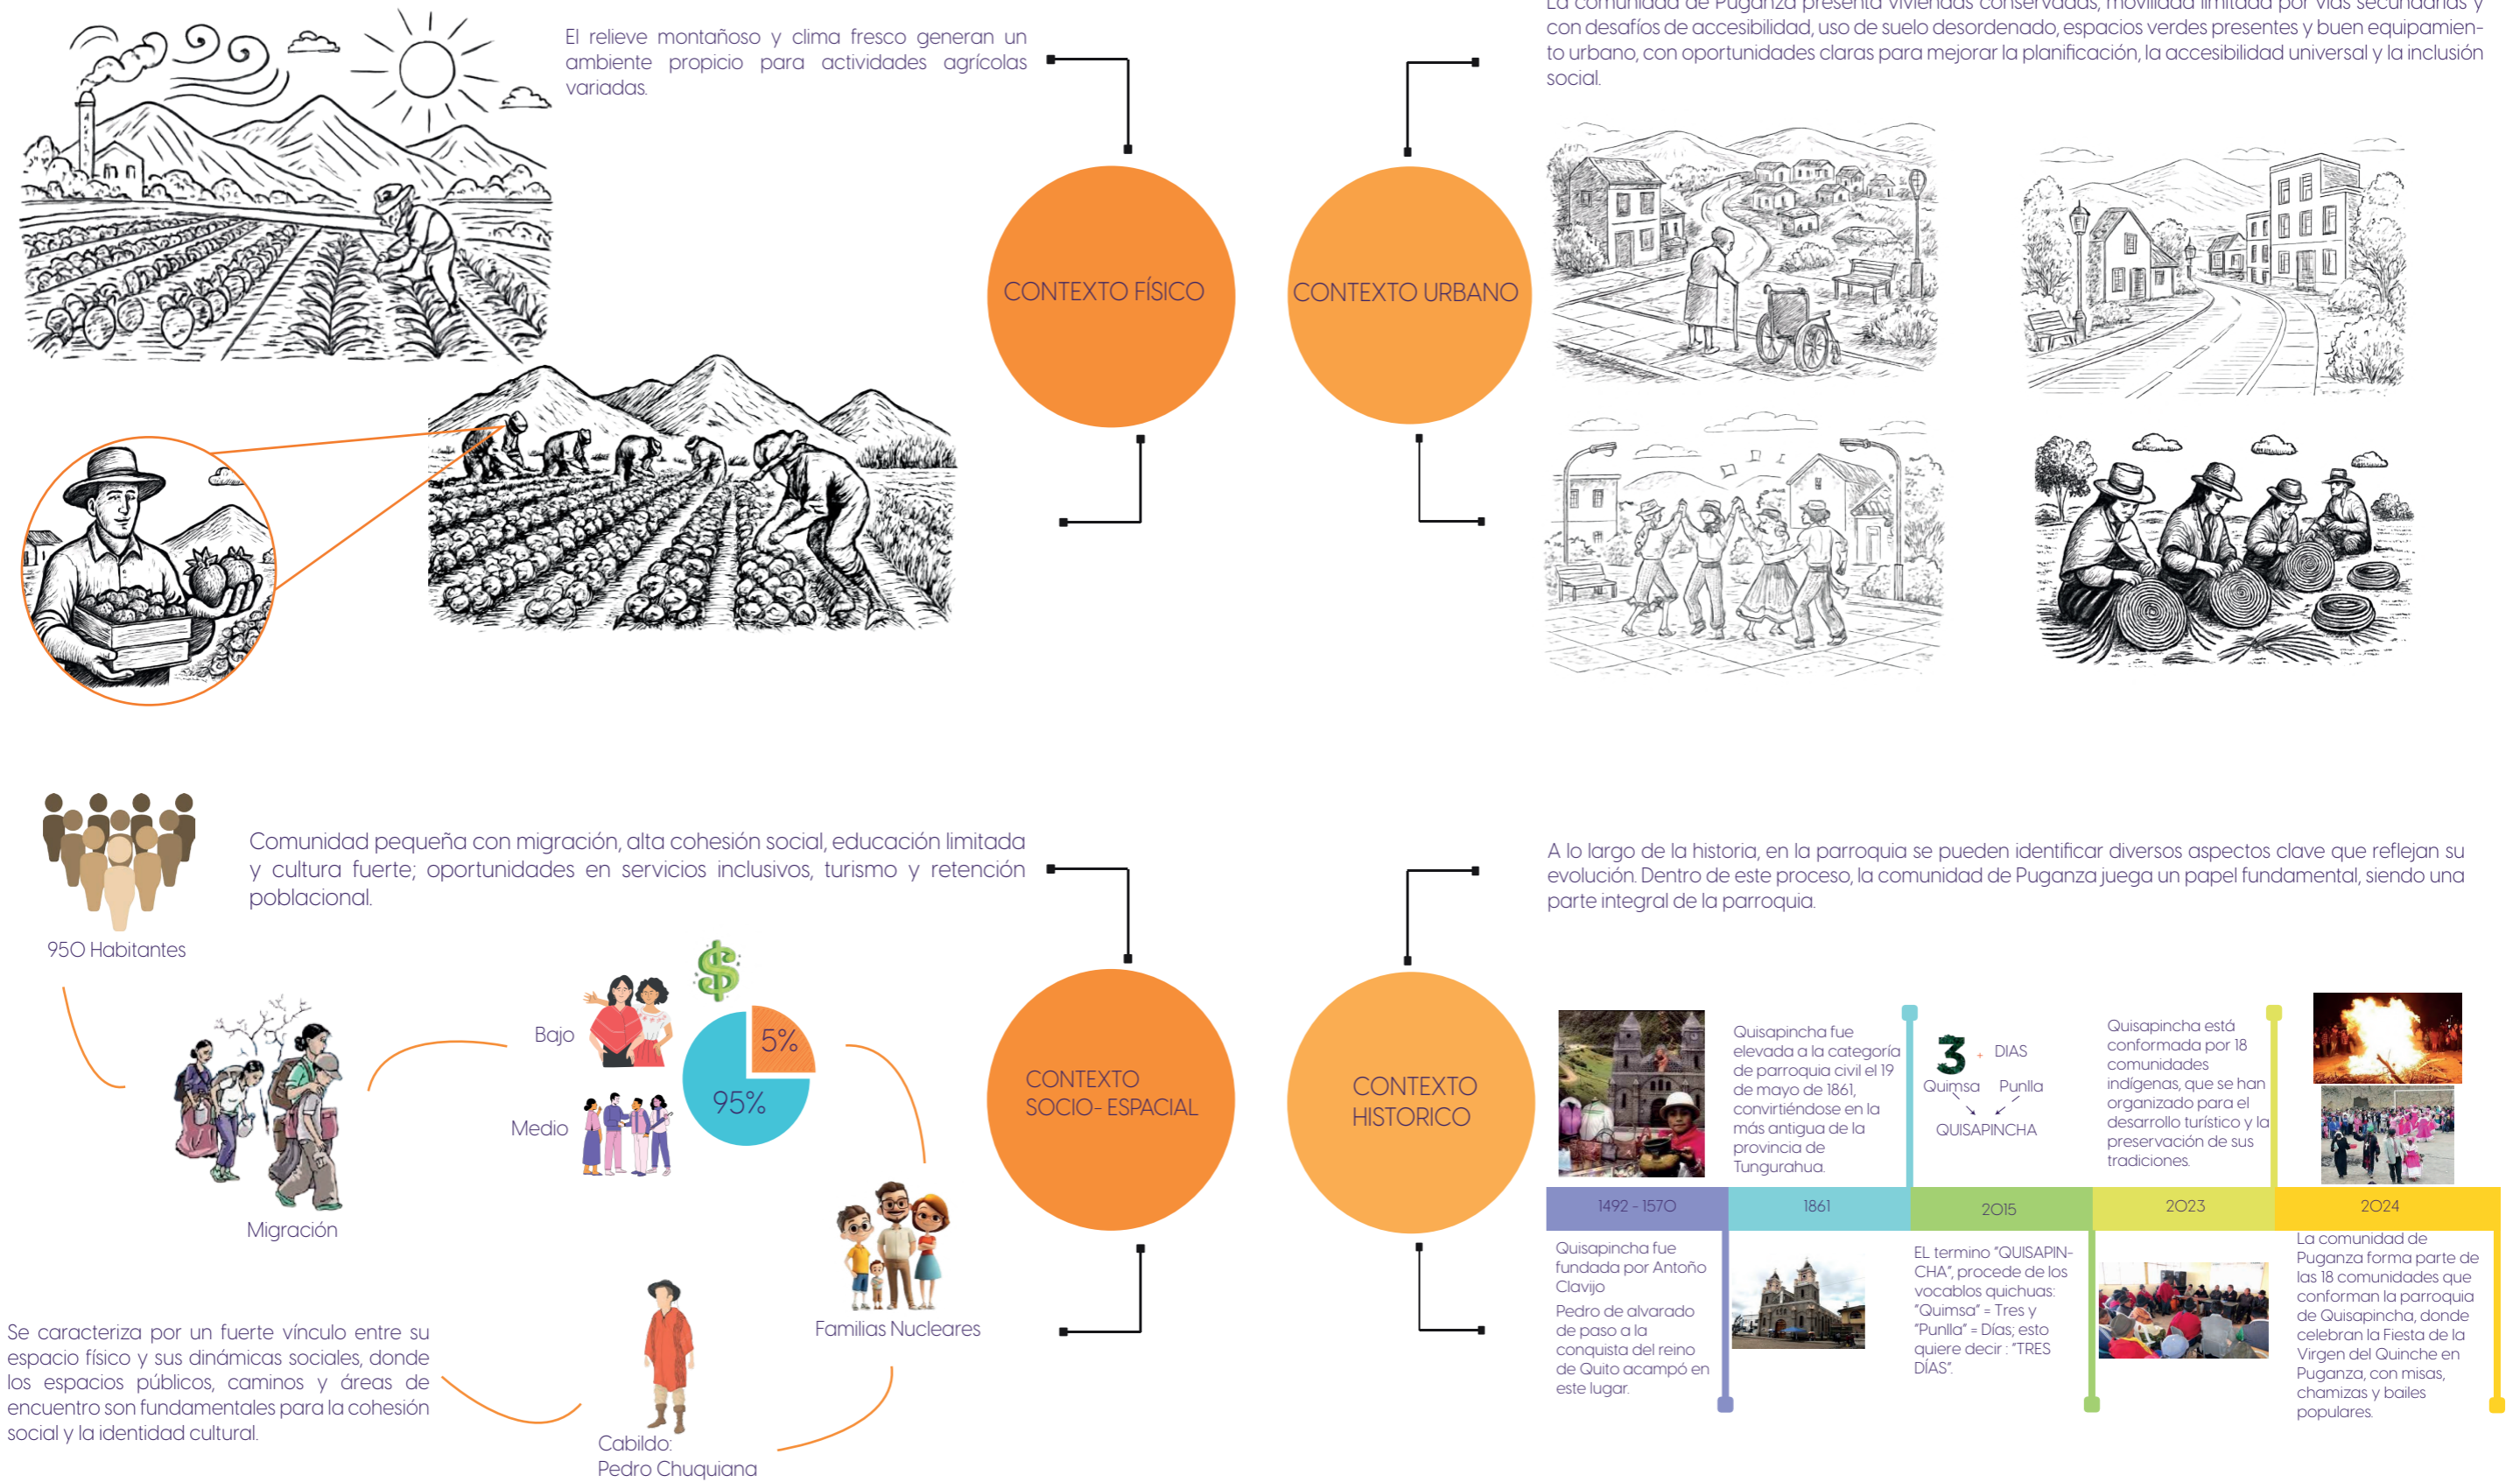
El relieve montañoso y clima fresco generan un ambiente propicio para actividades agrícolas variadas.

CONTEXTO FÍSICO

CONTEXTO URBANO

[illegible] con desafíos de accesibilidad, uso de suelo desordenado, espacios verdes presentes y buen equipamiento urbano, con oportunidades claras para mejorar la planificación, la accesibilidad universal y la inclusión social.

950 Habitantes

Comunidad pequeña con migración, alta cohesión social, educación limitada y cultura fuerte; oportunidades en servicios inclusivos, turismo y retención poblacional.

Bajo

Medio

5%

95%

Migración

CONTEXTO SOCIO- ESPACIAL

Familias Nucleares

Se caracteriza por un fuerte vínculo entre su espacio físico y sus dinámicas sociales, donde los espacios públicos, caminos y áreas de encuentro son fundamentales para la cohesión social y la identidad cultural.

Cabildo: Pedro Chuquiana

CONTEXTO HISTORICO

A lo largo de la historia, en la parroquia se pueden identificar diversos aspectos clave que reflejan su evolución. Dentro de este proceso, la comunidad de Puganza juega un papel fundamental, siendo una parte integral de la parroquia.

Quisapincha fue elevada a la categoría de parroquia civil el 19 de mayo de 1861, convirtiéndose en la más antigua de la provincia de Tungurahua.

3 DIAS
Quimsa Punlla
QUISAPINCHA

Quisapincha está conformada por 18 comunidades indígenas, que se han organizado para el desarrollo turístico y la preservación de sus tradiciones.

| 1492 - 1570 | 1861 | 2015 | 2023 | 2024 |
|---|---|---|---|---|

Quisapincha fue fundada por Antoño Clavijo
Pedro de alvarado de paso a la conquista del reino de Quito acampó en este lugar.

EL termino "QUISAPINCHA", procede de los vocablos quichuas: "Quimsa" = Tres y "Punlla" = Días; esto quiere decir : "TRES DÍAS".

La comunidad de Puganza forma parte de las 18 comunidades que conforman la parroquia de Quisapincha, donde celebran la Fiesta de la Virgen del Quinche en Puganza, con misas, chamizas y bailes populares.